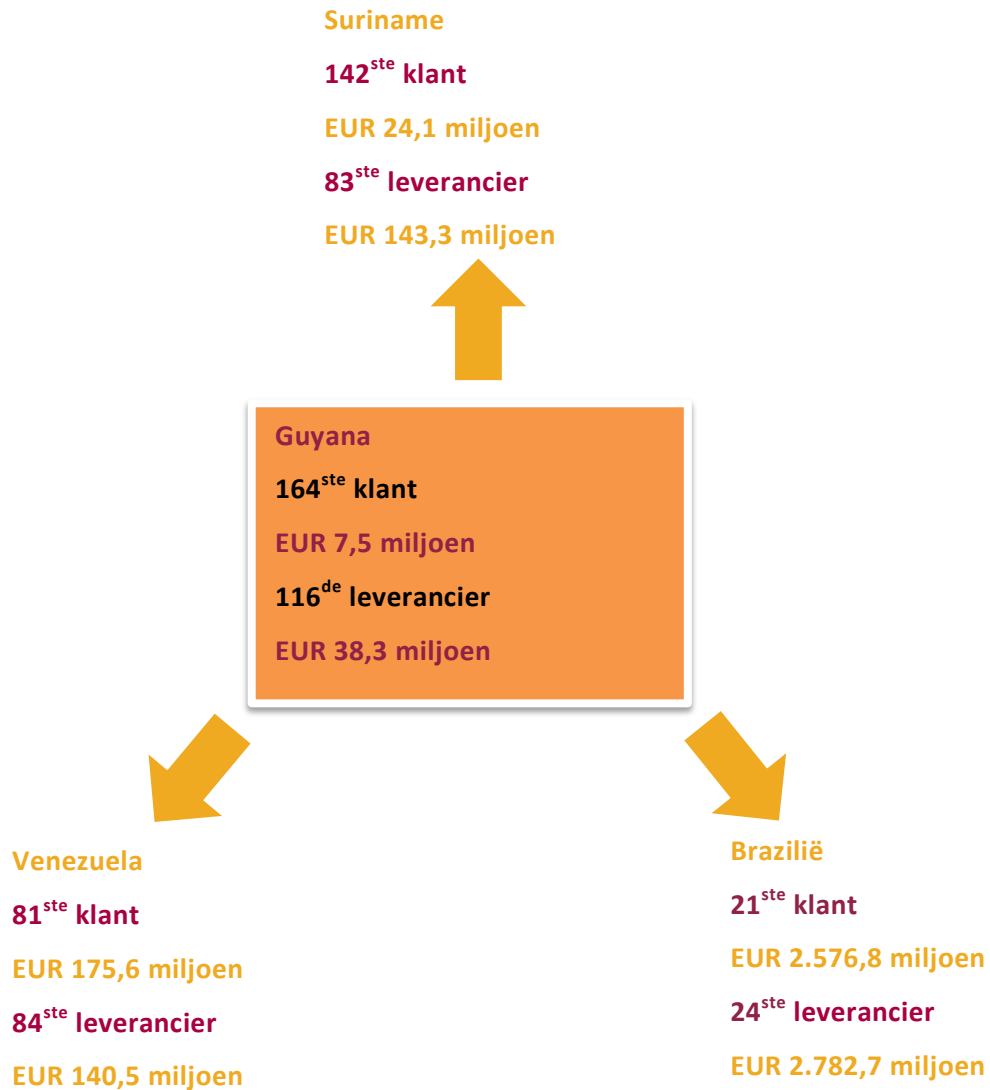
Suriname

142$^{ste}$ klant

EUR 24,1 miljoen

83$^{ste}$ leverancier

EUR 143,3 miljoen

Guyana

164$^{ste}$ klant

EUR 7,5 miljoen

116$^{de}$ leverancier

EUR 38,3 miljoen

Venezuela

81$^{ste}$ klant

EUR 175,6 miljoen

84$^{ste}$ leverancier

EUR 140,5 miljoen

Brazilië

21$^{ste}$ klant

EUR 2.576,8 miljoen

24$^{ste}$ leverancier

EUR 2.782,7 miljoen